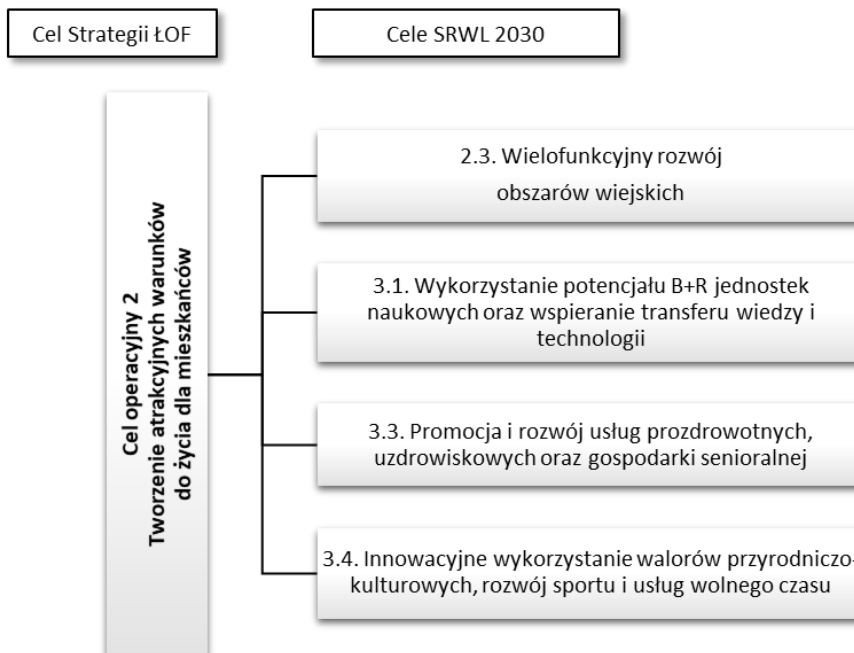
Cel Strategii ŁOF

Cele SRWL 2030

Cel operacyjny 2
Tworzenie atrakcyjnych warunków do życia dla mieszkańców

2.3. Wielofunkcyjny rozwój obszarów wiejskich

3.1. Wykorzystanie potencjału B+R jednostek naukowych oraz wspieranie transferu wiedzy i technologii

3.3. Promocja i rozwój usług prozdrowotnych, uzdrowiskowych oraz gospodarki senioralnej

3.4. Innowacyjne wykorzystanie walorów przyrodniczo-kulturowych, rozwój sportu i usług wolnego czasu